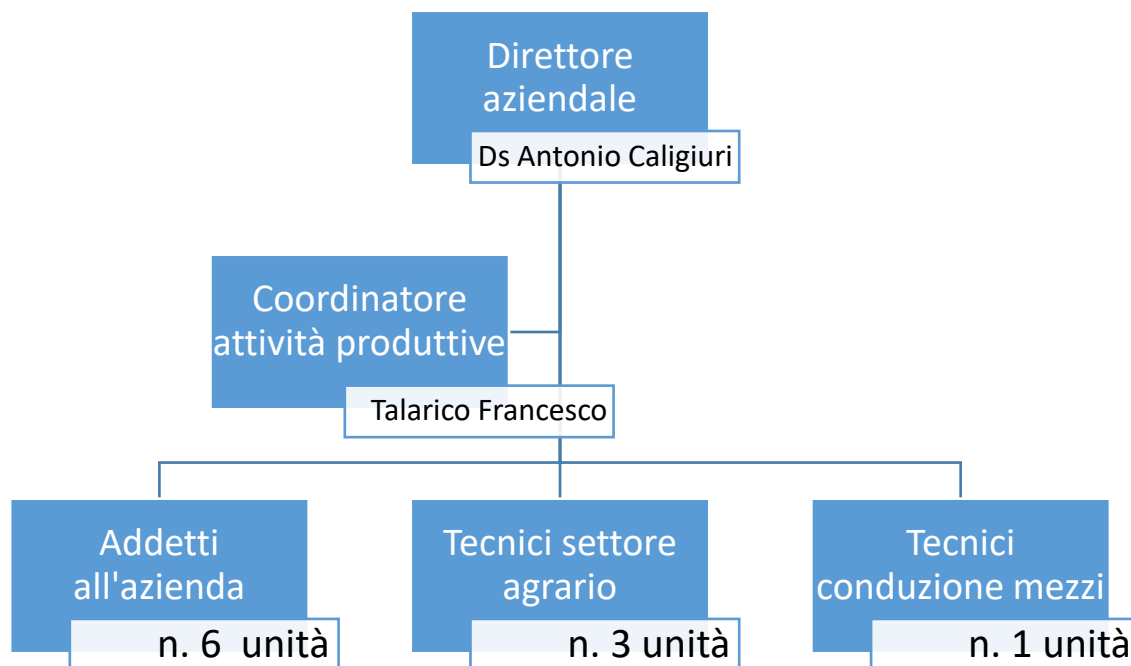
Direttore aziendale

Ds Antonio Caligiuri

Coordinatore attività produttive

Talarico Francesco

Addetti all'azienda

n. 6 unità

Tecnici settore agrario

n. 3 unità

Tecnici conduzione mezzi

n. 1 unità